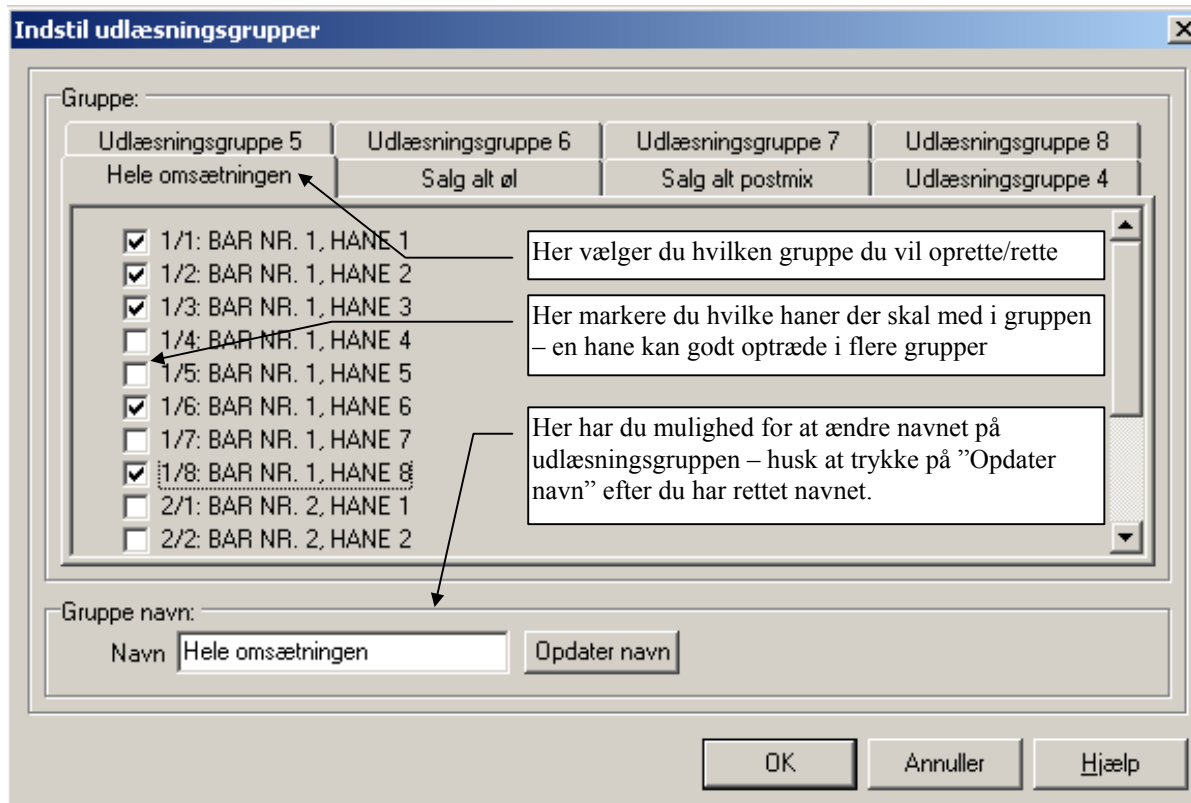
Indstil udlæsningsgrupper

Gruppe:

Udlæsningsgruppe 5
Udlæsningsgruppe 6
Udlæsningsgruppe 7
Udlæsningsgruppe 8
Hele omsætningen
Salg alt øl
Salg alt postmix
Udlæsningsgruppe 4

1/1: BAR NR. 1, HANE 1
1/2: BAR NR. 1, HANE 2
1/3: BAR NR. 1, HANE 3
1/4: BAR NR. 1, HANE 4
1/5: BAR NR. 1, HANE 5
1/6: BAR NR. 1, HANE 6
1/7: BAR NR. 1, HANE 7
1/8: BAR NR. 1, HANE 8
2/1: BAR NR. 2, HANE 1
2/2: BAR NR. 2, HANE 2

Her vælger du hvilken gruppe du vil oprette/rette

Her markere du hvilke haner der skal med i gruppen – en hane kan godt optræde i flere grupper

Her har du mulighed for at ændre navnet på udlæsningsgruppen – husk at trykke på "Opdater navn" efter du har rettet navnet.

Gruppe navn:

Navn Hele omsætningen
Opdater navn

OK
Annuller
Hjælp